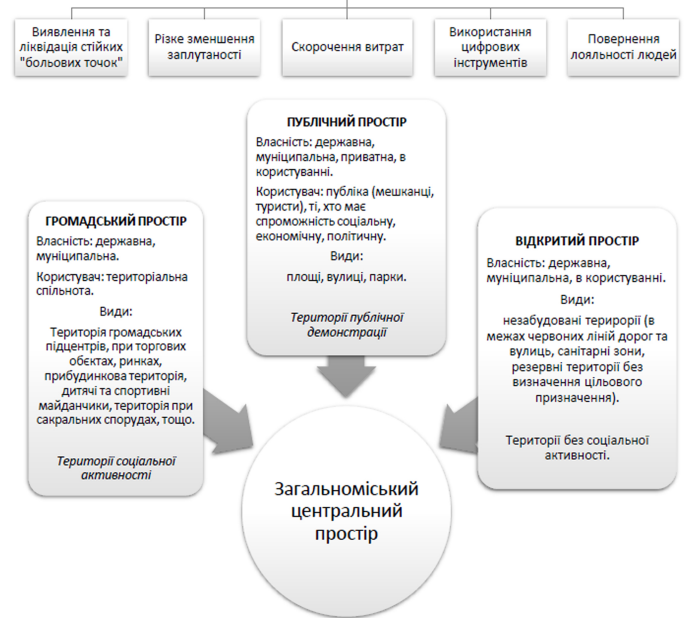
Виявлення та ліквідація стійких "больових точок"

Різке зменшення заплутаності

Скорочення витрат

Використання цифрових інструментів

Повернення лояльності людей

ПУБЛІЧНИЙ ПРОСТІР

Власність: державна, муніципальна, приватна, в користуванні.

Користувач: публіка (мешканці, туристи), ті, хто має спроможність соціальну, економічну, політичну.

Види:

площі, вулиці, парки.

Території публічної демонстрації

ГРОМАДСЬКИЙ ПРОСТІР

Власність: державна, муніципальна.

Користувач: територіальна спільнота.

Види:

Територія громадських підцентрів, при торгових обєктах, ринках, прибудинкова територія, дитячі та спортивні майданчики, територія при сакральних спорудах, тощо.

Території соціальної активності

ВІДКРИТИЙ ПРОСТІР

Власність: державна, муніципальна, в користуванні.

Види:

незабудовані терирорії (в межах червоних ліній дорог та вулиць, санітарні зони, резервні території без визначення цільового призначення).

Території без соціальної активності.

Загальноміський центральний простір